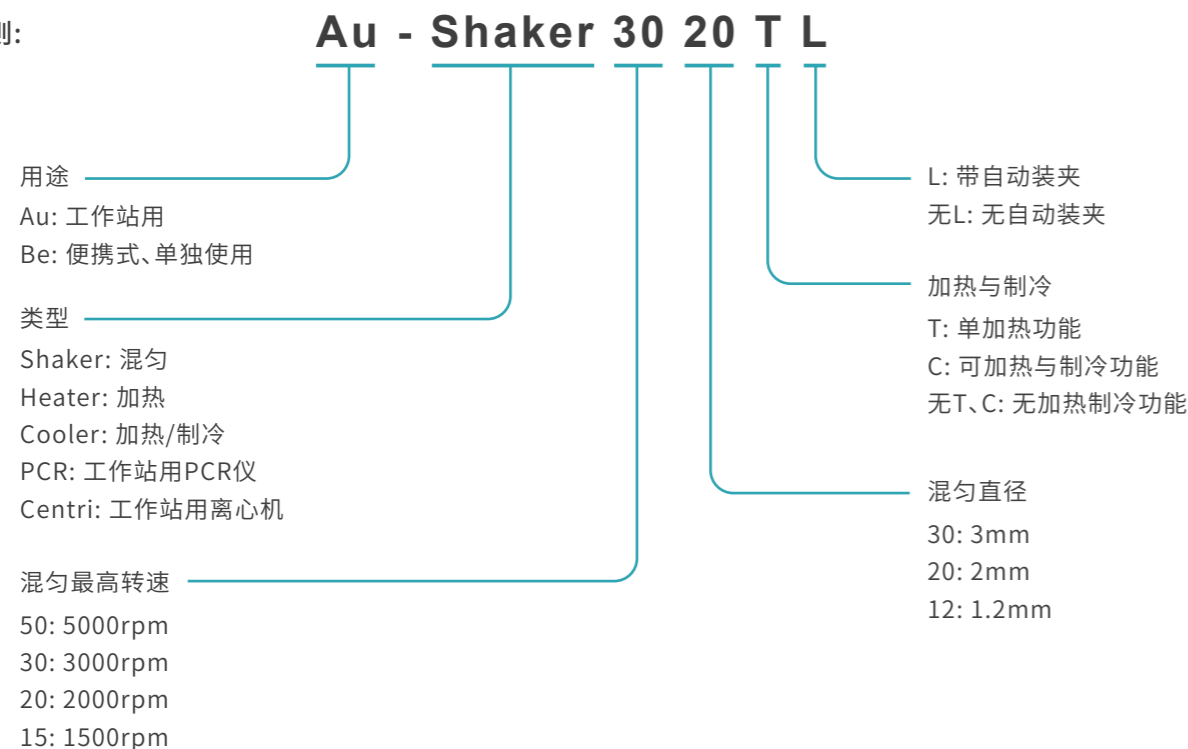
例:

Au - Shaker 30 20 T L

用途
Au: 工作站用
Be: 便携式、单独使用

类型
Shaker: 混匀
Heater: 加热
Cooler: 加热/制冷
PCR: 工作站用PCR仪
Centri: 工作站用离心机

混匀最高转速
50: 5000rpm
30: 3000rpm
20: 2000rpm
15: 1500rpm

L: 带自动装夹
无L: 无自动装夹

加热与制冷
T: 单加热功能
C: 可加热与制冷功能
无T、C: 无加热制冷功能

混匀直径
30: 3mm
20: 2mm
12: 1.2mm